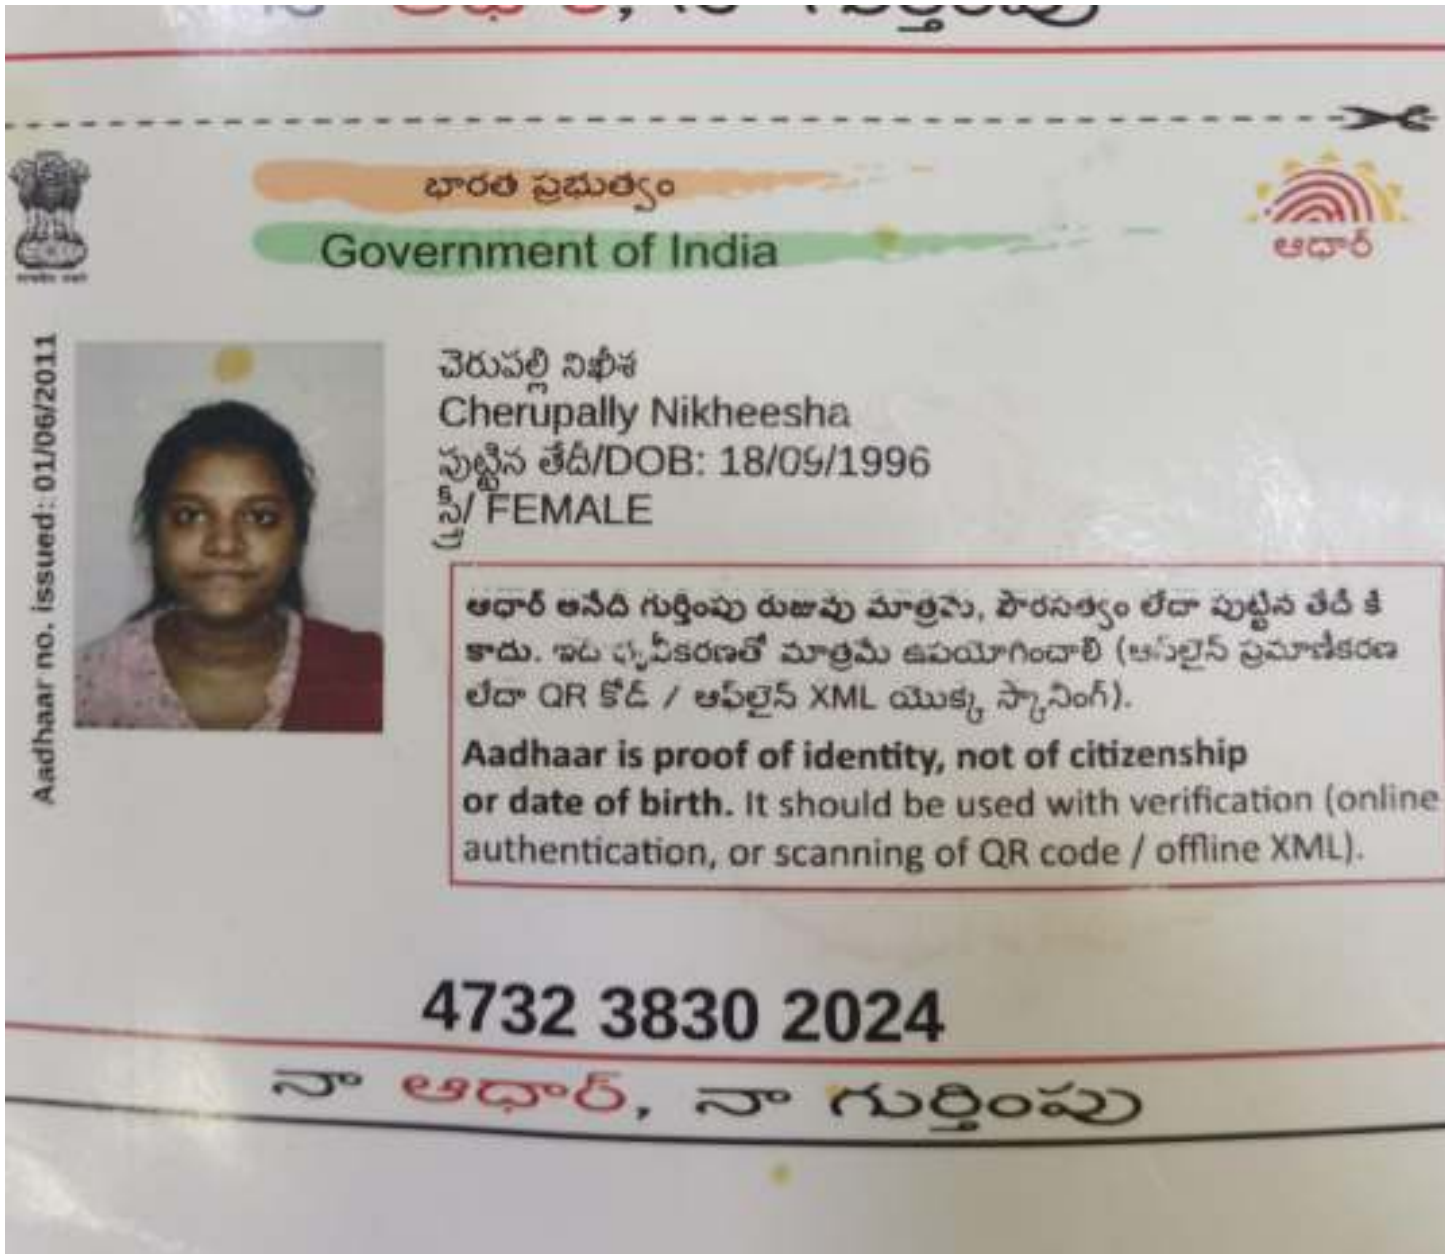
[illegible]

भारत सरकार

భారత ప్రభుత్వం
Government of India

ఆధార్

Aadhaar no. issued: 01/06/2011

చెరుపల్లి నిఖీశ
Cherupally Nikheesha
పుట్టిన తేదీ/DOB: 18/09/1996
స్త్రీ/ FEMALE

ఆధార్ అనేది గుర్తింపు రుజువు మాత్రమే, పౌరసత్వం లేదా పుట్టిన తేదీ కి కాదు. ఇది ధృవీకరణతో మాత్రమే ఉపయోగించాలి (ఆన్‌లైన్ ప్రమాణీకరణ లేదా QR కోడ్ / ఆఫ్‌లైన్ XML యొక్క స్కానింగ్).
Aadhaar is proof of identity, not of citizenship or date of birth. It should be used with verification (online authentication, or scanning of QR code / offline XML).

4732 3830 2024

నా ఆధార్, నా గుర్తింపు